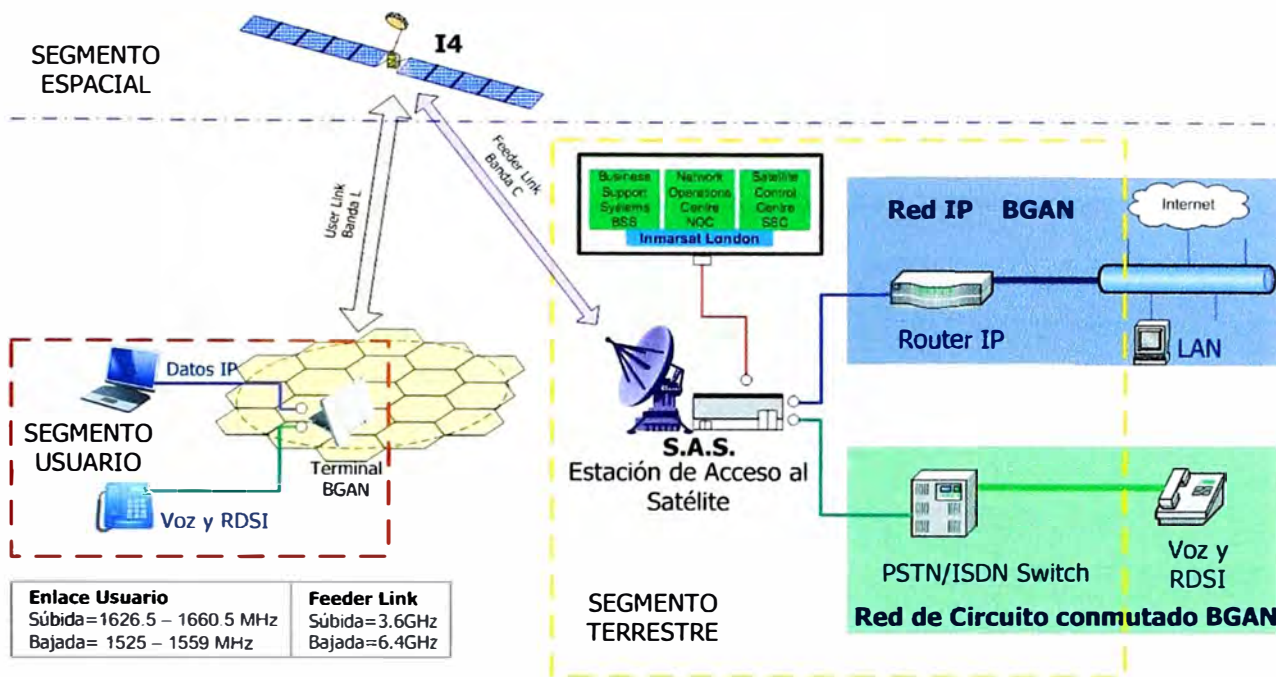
SEGMENTO ESPACIAL

I4

User Link
Banda L

Feeder Link
Banda C

| Business Support Systems BSS | Network Operations Centre NOC | Satellite Control Centre SCC |
|---|---|---|

Inmarsat London

Red IP BGAN

Internet

Router IP

LAN

Datos IP

SEGMENTO USUARIO

Terminal BGAN

Voz y RDSI

S.A.S.
Estación de Acceso al Satélite

PSTN/ISDN Switch

Voz y RDSI

Red de Circuito conmutado BGAN

| Enlace Usuario | Feeder Link |
|---|---|
| Súbida=1626.5 – 1660.5 MHz | Súbida=3.6GHz |
| Bajada= 1525 – 1559 MHz | Bajada=6.4GHz |

SEGMENTO TERRESTRE